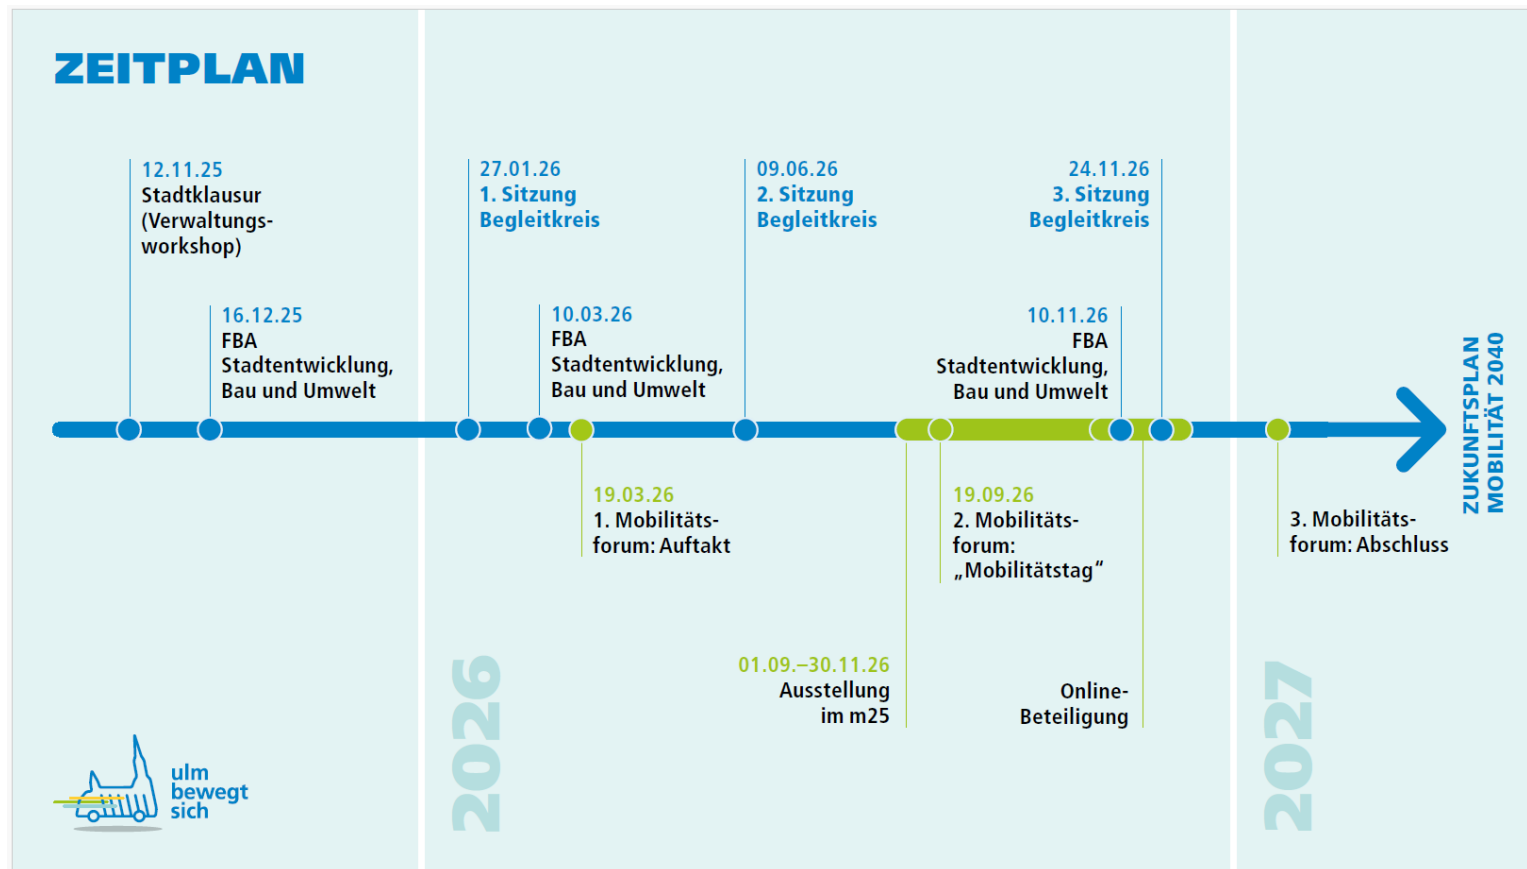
ZEITPLAN

12.11.25
Stadtklausur (Verwaltungsworkshop)

16.12.25
FBA Stadtentwicklung, Bau und Umwelt

27.01.26
1. Sitzung Begleitkreis

10.03.26
FBA Stadtentwicklung, Bau und Umwelt

09.06.26
2. Sitzung Begleitkreis

10.11.26
FBA Stadtentwicklung, Bau und Umwelt

24.11.26
3. Sitzung Begleitkreis

ZUKUNFTSPLAN MOBILITÄT 2040

19.03.26
1. Mobilitätsforum: Auftakt

19.09.26
2. Mobilitätsforum: „Mobilitätstag“

3. Mobilitätsforum: Abschluss

01.09.–30.11.26
Ausstellung im m25

Online-Beteiligung

ulm bewegt sich

2026

2027